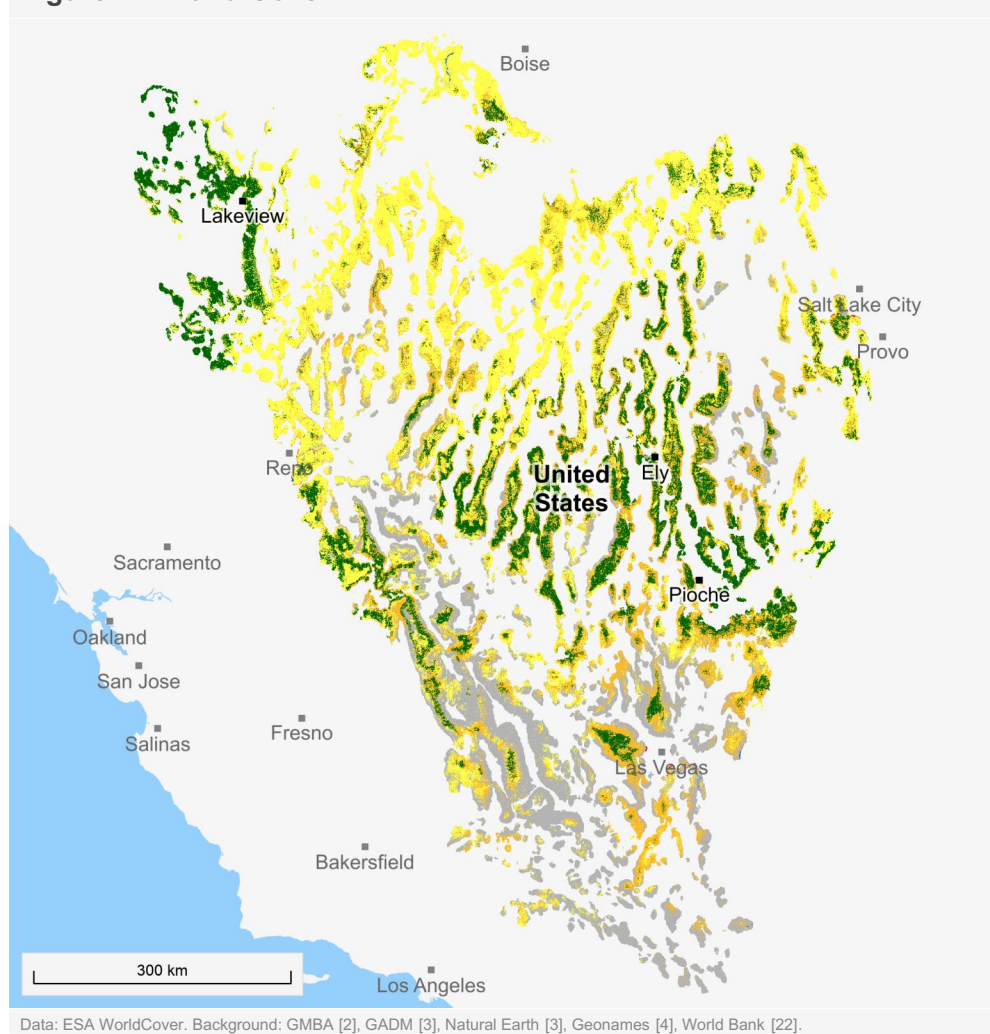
Boise

Lakeview

Salt Lake City

Provo

Reno

United States

Ely

Sacramento

Pioche

Oakland

San Jose

Salinas

Fresno

Las Vegas

Bakersfield

300 km

Los Angeles

Data: ESA WorldCover. Background: GMBA [2], GADM [3], Natural Earth [3], Geonames [4], World Bank [22].